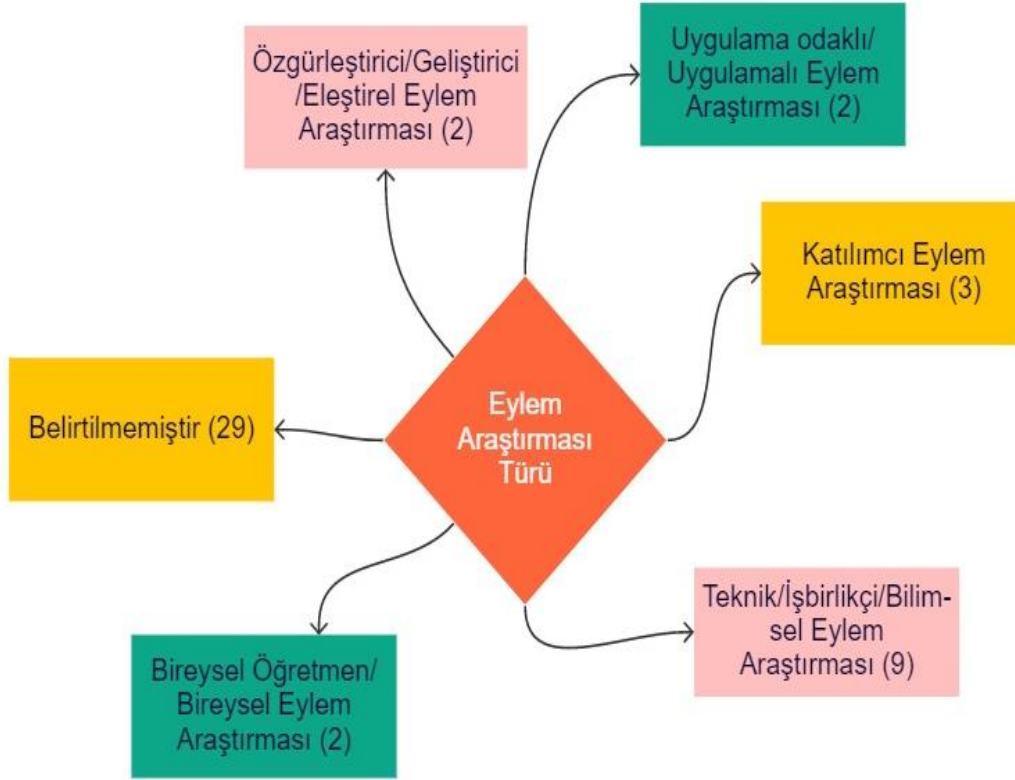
Özgürleştirici/Geliştirici /Eleştirel Eylem Araştırması (2)

Uygulama odaklı/ Uygulamalı Eylem Araştırması (2)

Katılımcı Eylem Araştırması (3)

Belirtilmemiştir (29)

Eylem Araştırması Türü

Teknik/İşbirlikçi/Bilimsel Eylem Araştırması (9)

Bireysel Öğretmen/ Bireysel Eylem Araştırması (2)